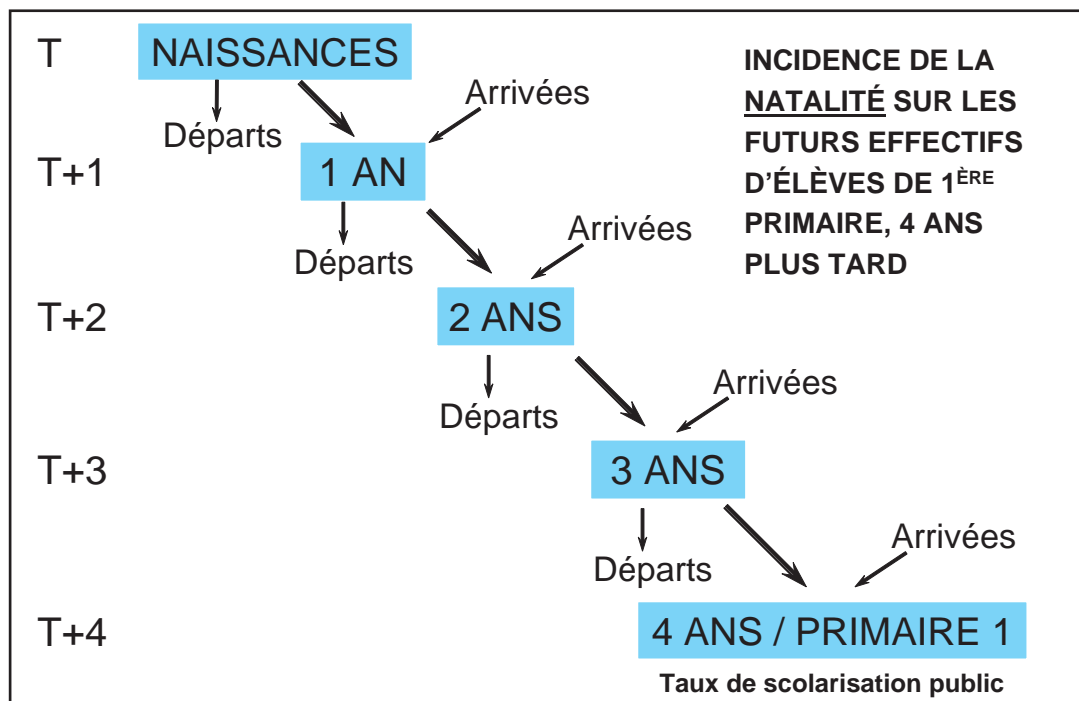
T NAISSANCES

INCIDENCE DE LA NATALITÉ SUR LES FUTURS EFFECTIFS D'ÉLÈVES DE 1$^{ÈRE}$ PRIMAIRE, 4 ANS PLUS TARD

Arrivées
Départs

T+1 1 AN

Arrivées
Départs

T+2 2 ANS

Arrivées
Départs

T+3 3 ANS

Arrivées
Départs

T+4 4 ANS / PRIMAIRE 1

Taux de scolarisation public